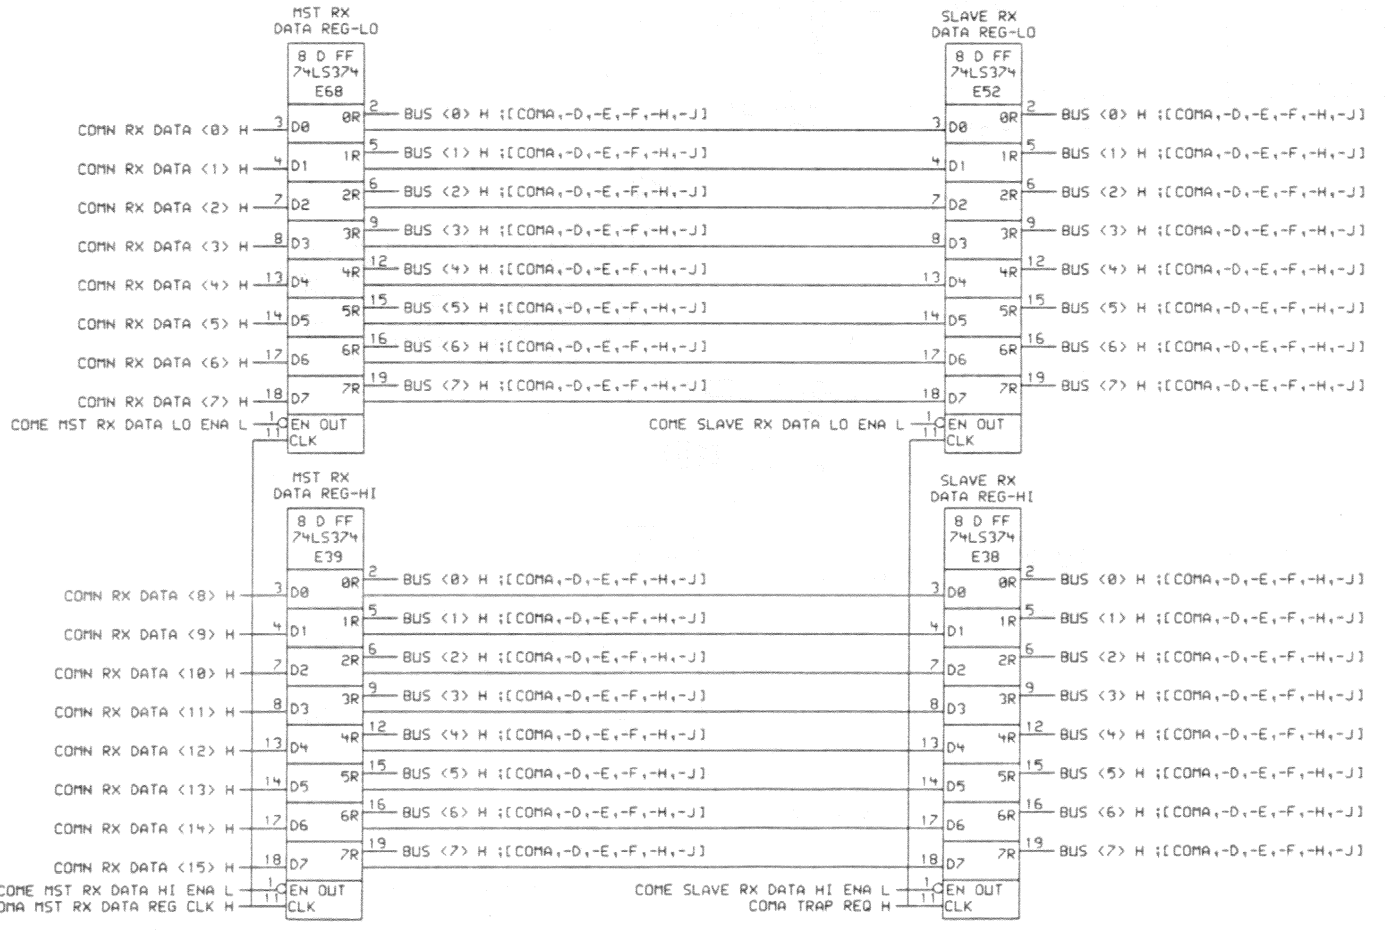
MST RX
DATA REG-LO

8 D FF
74LS374
E68

COMN RX DATA <0> H 3 D0 0R 2 BUS <0> H ;[COMA,-D,-E,-F,-H,-J]
COMN RX DATA <1> H 4 D1 1R 5 BUS <1> H ;[COMA,-D,-E,-F,-H,-J]
COMN RX DATA <2> H 7 D2 2R 6 BUS <2> H ;[COMA,-D,-E,-F,-H,-J]
COMN RX DATA <3> H 8 D3 3R 9 BUS <3> H ;[COMA,-D,-E,-F,-H,-J]
COMN RX DATA <4> H 13 D4 4R 12 BUS <4> H ;[COMA,-D,-E,-F,-H,-J]
COMN RX DATA <5> H 14 D5 5R 15 BUS <5> H ;[COMA,-D,-E,-F,-H,-J]
COMN RX DATA <6> H 17 D6 6R 16 BUS <6> H ;[COMA,-D,-E,-F,-H,-J]
COMN RX DATA <7> H 18 D7 7R 19 BUS <7> H ;[COMA,-D,-E,-F,-H,-J]
COME MST RX DATA LO ENA L 1 EN OUT
11 CLK

SLAVE RX
DATA REG-LO

8 D FF
74LS374
E52

3 D0 0R 2 BUS <0> H ;[COMA,-D,-E,-F,-H,-J]
4 D1 1R 5 BUS <1> H ;[COMA,-D,-E,-F,-H,-J]
7 D2 2R 6 BUS <2> H ;[COMA,-D,-E,-F,-H,-J]
8 D3 3R 9 BUS <3> H ;[COMA,-D,-E,-F,-H,-J]
13 D4 4R 12 BUS <4> H ;[COMA,-D,-E,-F,-H,-J]
14 D5 5R 15 BUS <5> H ;[COMA,-D,-E,-F,-H,-J]
17 D6 6R 16 BUS <6> H ;[COMA,-D,-E,-F,-H,-J]
18 D7 7R 19 BUS <7> H ;[COMA,-D,-E,-F,-H,-J]
COME SLAVE RX DATA LO ENA L 1 EN OUT
11 CLK

MST RX
DATA REG-HI

8 D FF
74LS374
E39

COMN RX DATA <8> H 3 D0 0R 2 BUS <0> H ;[COMA,-D,-E,-F,-H,-J]
COMN RX DATA <9> H 4 D1 1R 5 BUS <1> H ;[COMA,-D,-E,-F,-H,-J]
COMN RX DATA <10> H 7 D2 2R 6 BUS <2> H ;[COMA,-D,-E,-F,-H,-J]
COMN RX DATA <11> H 8 D3 3R 9 BUS <3> H ;[COMA,-D,-E,-F,-H,-J]
COMN RX DATA <12> H 13 D4 4R 12 BUS <4> H ;[COMA,-D,-E,-F,-H,-J]
COMN RX DATA <13> H 14 D5 5R 15 BUS <5> H ;[COMA,-D,-E,-F,-H,-J]
COMN RX DATA <14> H 17 D6 6R 16 BUS <6> H ;[COMA,-D,-E,-F,-H,-J]
COMN RX DATA <15> H 18 D7 7R 19 BUS <7> H ;[COMA,-D,-E,-F,-H,-J]
COME MST RX DATA HI ENA L 1 EN OUT
OMA MST RX DATA REG CLK H 11 CLK

SLAVE RX
DATA REG-HI

8 D FF
74LS374
E38

3 D0 0R 2 BUS <0> H ;[COMA,-D,-E,-F,-H,-J]
4 D1 1R 5 BUS <1> H ;[COMA,-D,-E,-F,-H,-J]
7 D2 2R 6 BUS <2> H ;[COMA,-D,-E,-F,-H,-J]
8 D3 3R 9 BUS <3> H ;[COMA,-D,-E,-F,-H,-J]
13 D4 4R 12 BUS <4> H ;[COMA,-D,-E,-F,-H,-J]
14 D5 5R 15 BUS <5> H ;[COMA,-D,-E,-F,-H,-J]
17 D6 6R 16 BUS <6> H ;[COMA,-D,-E,-F,-H,-J]
18 D7 7R 19 BUS <7> H ;[COMA,-D,-E,-F,-H,-J]
COME SLAVE RX DATA HI ENA L 1 EN OUT
COMA TRAP REQ H 11 CLK